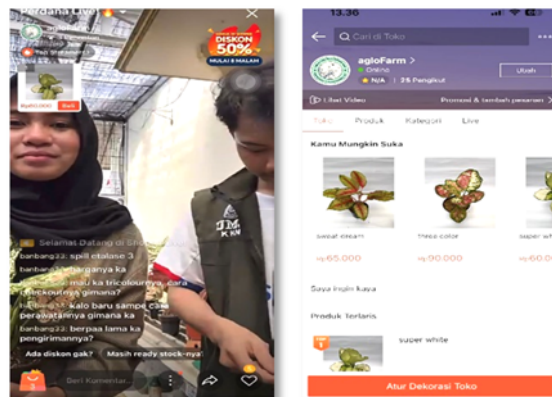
Perdana Live

DISKON 50%
MULAI 8 MALAM

Rp60.000 Beli

JMK
KKN

Selamat Datang di Sh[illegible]
banbang22: spill etalase 3
banbang22: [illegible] harganya ka
banbang22: mau ka tricolournya, cara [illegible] tricolournya gimana?
banbang22: kalo baru sampe cara perawatannya gimana ka
banbang22: berpaa lama ka pengirimannya?

Ada diskon gak?
Masih ready stock-nya?

Beri Komentar...

13.36

Cari di Toko

agloFarm >
Online
N/A | 25 Pengikut
Ubah

Lihat Video
Promosi & tambah pesanan >

Toko
Produk
Kategori
Live

Kamu Mungkin Suka

sweat cream
Rp65.000

three color
Rp90.000

super wh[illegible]
Rp60.0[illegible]

Saya ingin kaya

Produk Terlaris

super white

Atur Dekorasi Toko